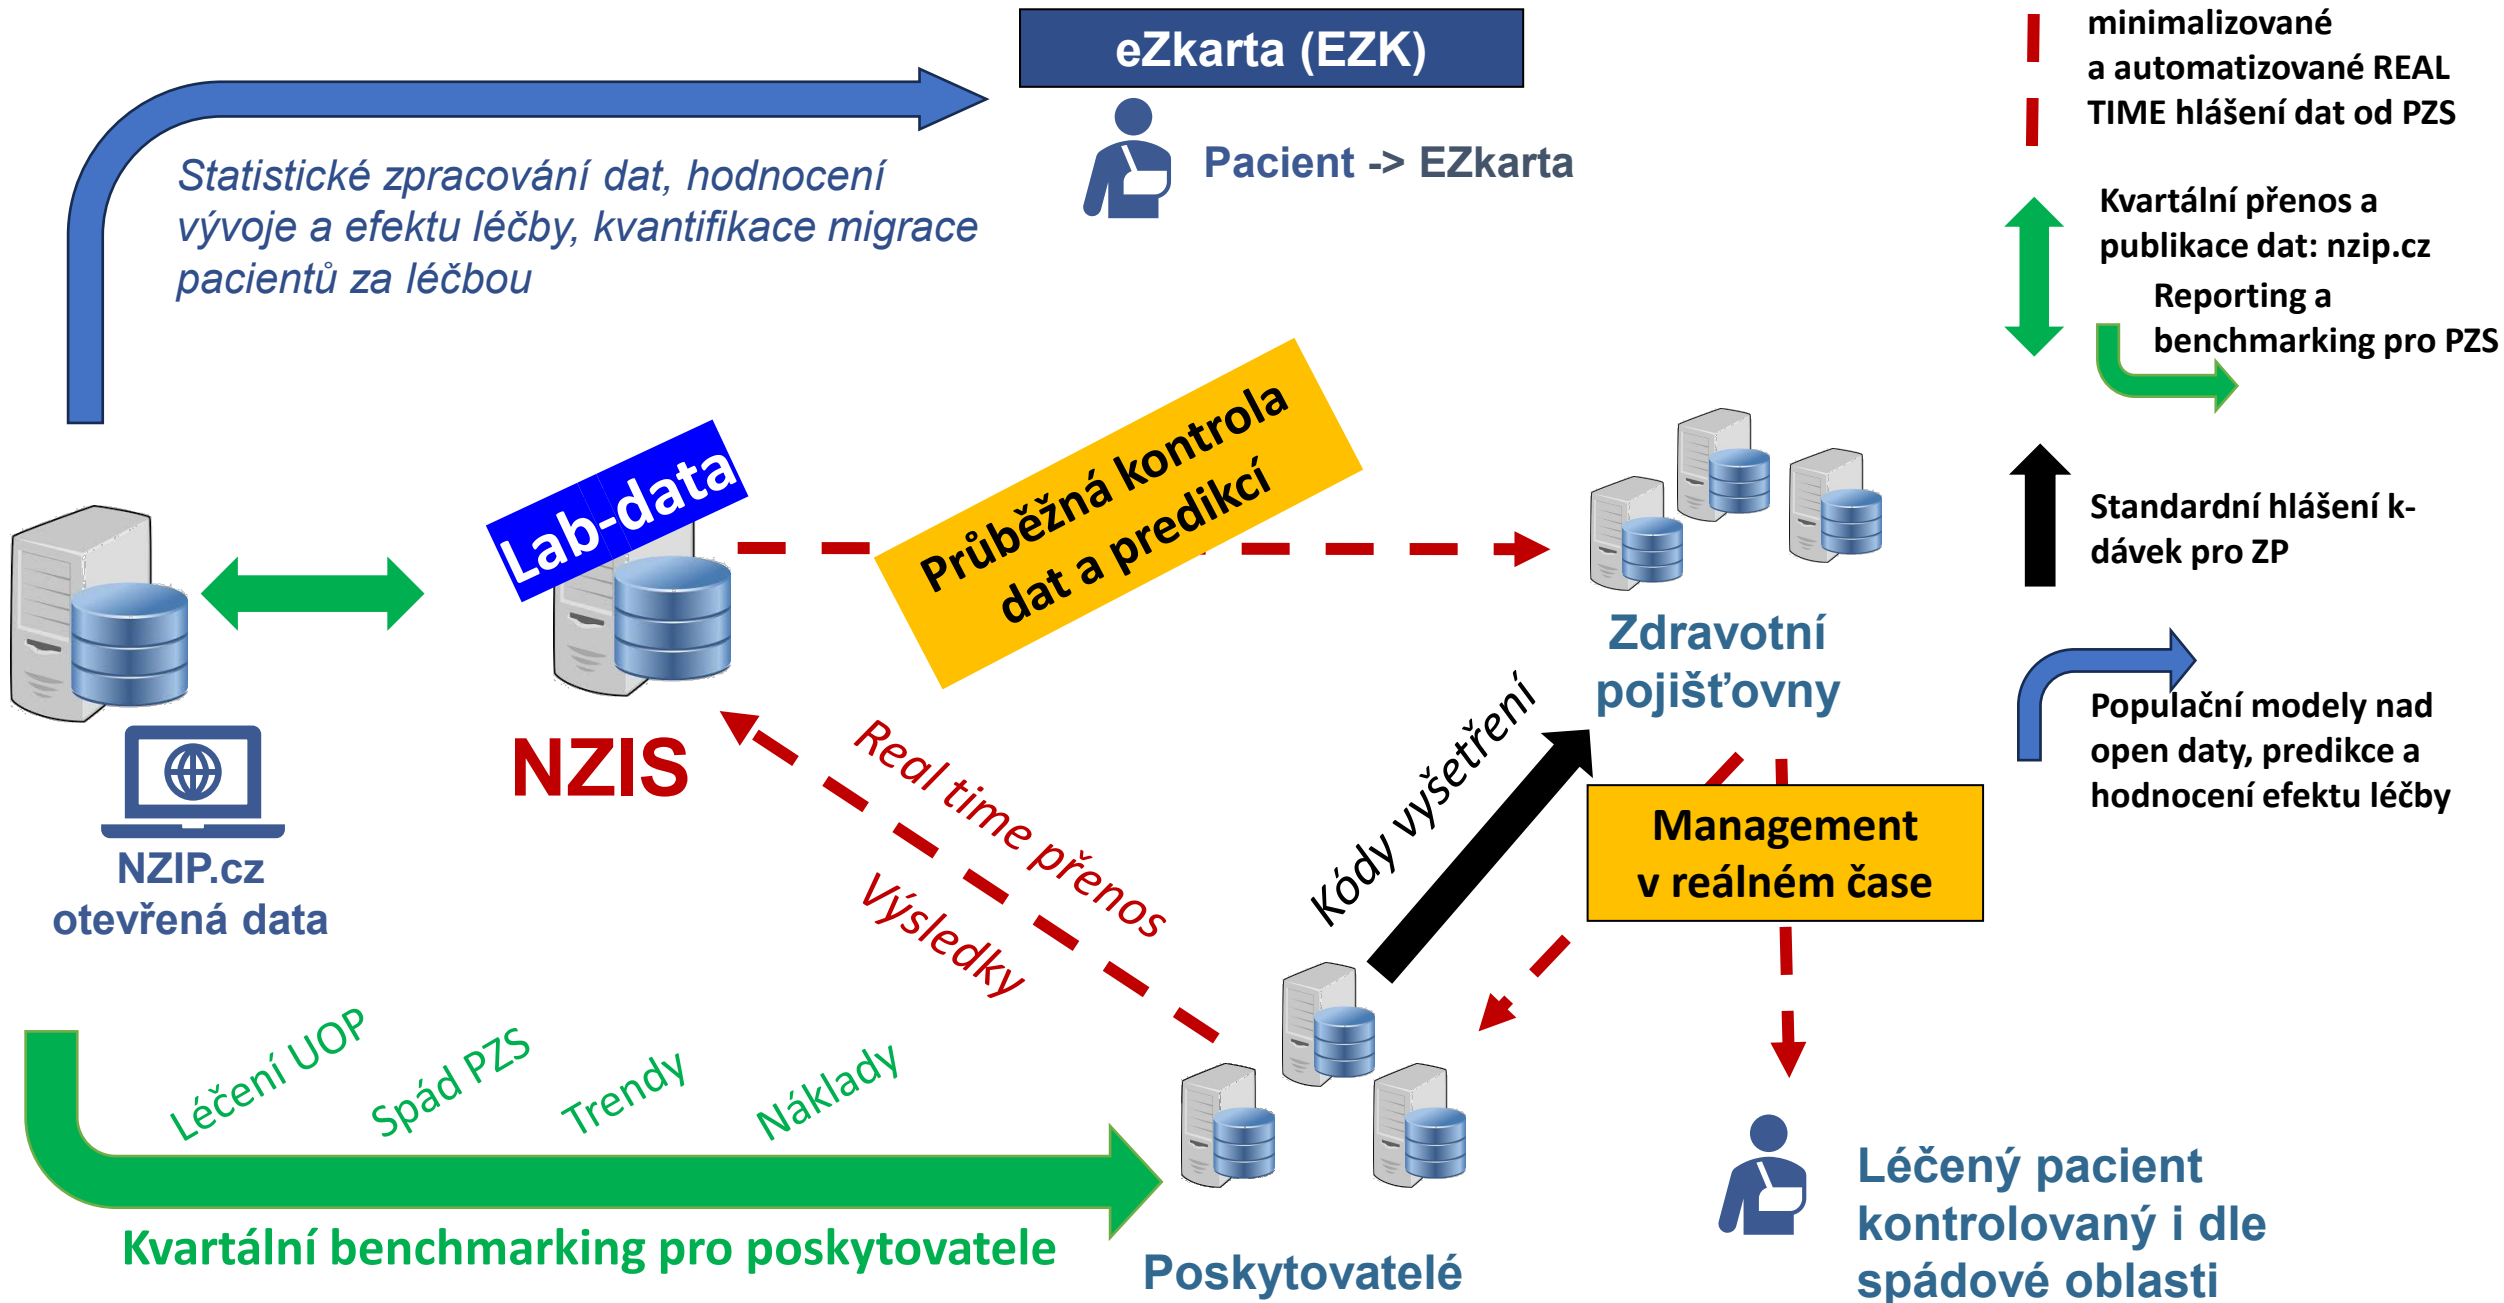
eZkarta (EZK)

Pacient -> EZkarta

Statistické zpracování dat, hodnocení vývoje a efektu léčby, kvantifikace migrace pacientů za léčbou

minimalizované a automatizované REAL TIME hlášení dat od PZS

Kvartální přenos a publikace dat: nzip.cz

Reporting a benchmarking pro PZS

Standardní hlášení k-dávek pro ZP

Populační modely nad open daty, predikce a hodnocení efektu léčby

Lab-data

Průběžná kontrola dat a predikcí

NZIS

NZIP.cz otevřená data

Zdravotní pojišťovny

Real time přenos

Výsledky

Kódy vyšetření

Management v reálném čase

Léčení UOP

Spád PZS

Trendy

Náklady

Kvartální benchmarking pro poskytovatele

Poskytovatelé

Léčený pacient kontrolovaný i dle spádové oblasti